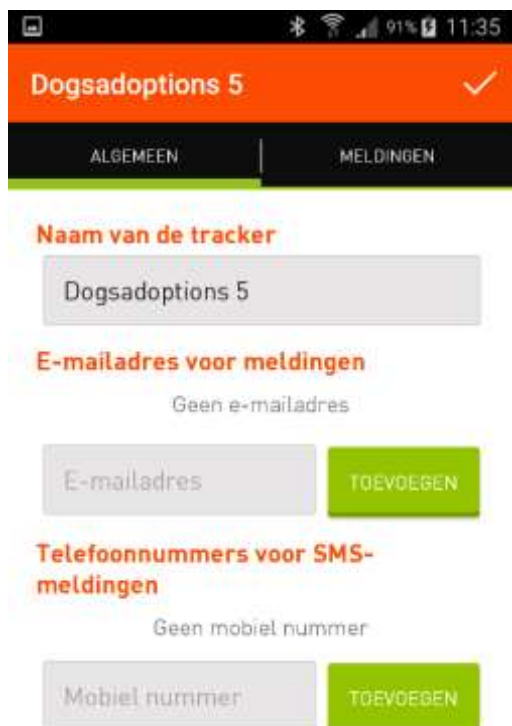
91% 11:35

Dogsadoptions 5

ALGEMEEN

MELDINGEN

Naam van de tracker

Dogsadoptions 5

E-mailadres voor meldingen

Geen e-mailadres

E-mailadres

TOEVOEGEN

Telefoonnummers voor SMS-meldingen

Geen mobiel nummer

Mobiel nummer

TOEVOEGEN